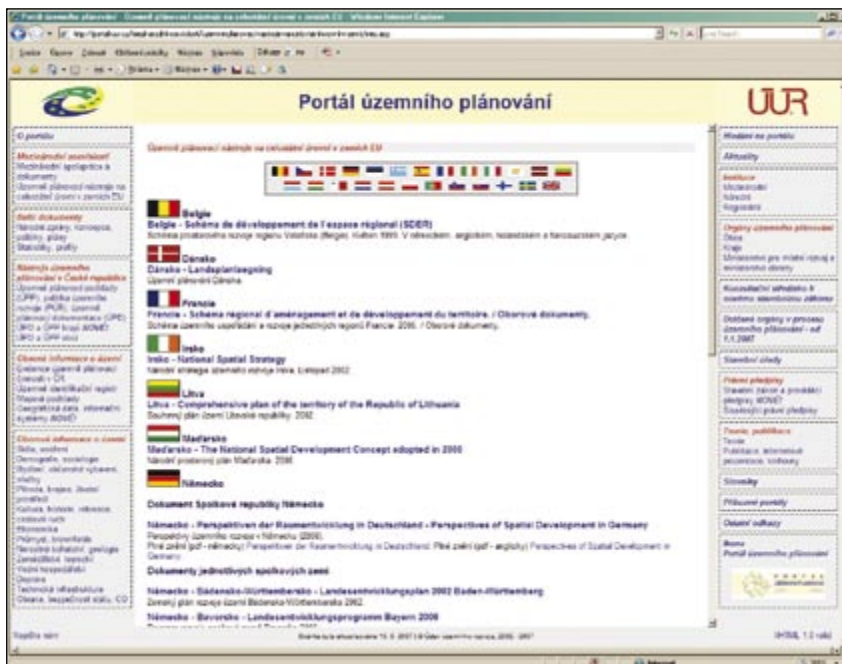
Portál územního plánování

Územně plánovací nástroje na celostátní úrovni v zemích EU

Belgie
Belgie - Schéma de développement de l'espace régional (SDER)
Schéma prostorového rozvoje regionu Valonsko (Belgie). Květen 1999. V německém, anglickém, holandském a francouzském jazyce.

Dánsko
Dánsko - Landsplanlaegning
Územní plánování Dánska

Francie
Francie - Schéma régional d'aménagement et de développement du territoire. / Oborové dokumenty.
Schéma územního uspořádání a rozvoje jednotlivých regionů Francie. 2006. / Oborové dokumenty.

Irsko
Irsko - National Spatial Strategy
Národní strategie územního rozvoje Irska. Listopad 2002.

Litva
Litva - Comprehensive plan of the territory of the Republic of Lithuania
Souhrnný plán území Litevské republiky. 2002.

Maďarsko
Maďarsko - The National Spatial Development Concept adopted in 2005
Národní prostorový plán Maďarska. 2006.

Německo

Dokument Spolkové republiky Německo

Německo - Perspektiven der Raumentwicklung in Deutschland - Perspectives of Spatial Development in Germany
Perspektivy územního rozvoje v Německu (2006).
Plné znění (pdf - německy) Perspektiven der Raumentwicklung in Deutschland. Plné znění (pdf - anglicky) Perspectives of Spatial Development in Germany.

Dokumenty jednotlivých spolkových zemí

Německo - Bádensko-Württembersko - Landesentwicklungsplan 2002 Baden-Württemberg
Zemský plán rozvoje území Bádensko-Württembersko 2002.

Německo - Bavorsko - Landesentwicklungsprogramm Bayern 2006

O portálu

Mezinárodní souvislosti
Mezinárodní spolupráce a dokumenty
Územně plánovací nástroje na celostátní úrovni v zemích EU

Další dokumenty
Národní zprávy, koncepce, politiky, plány
Statistiky, grafy

Nástroje územního plánování v České republice

Obecné informace o území

Odborné informace o území

Hodnoty na portálu
Aktuality
Instituce
Orgány územního plánování
Stavební úřady
Právní předpisy
Teorie, publikace
Slovníky
Příbuzné portály
Ostatní odkazy

UÚR